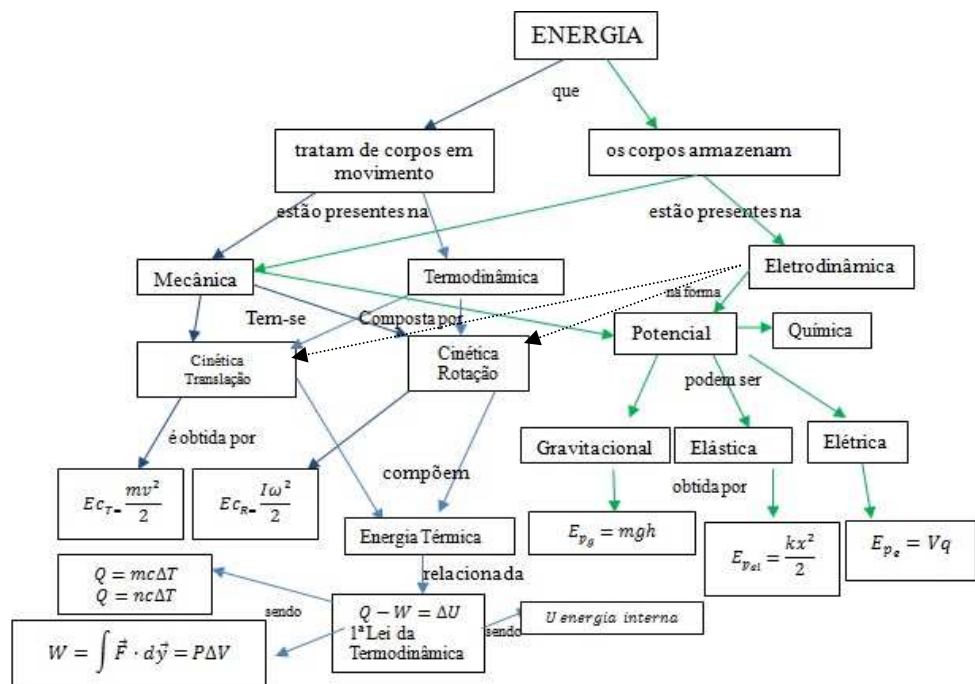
ENERGIA

que

tratam de corpos em movimento

os corpos armazenam

estão presentes na

estão presentes na

Mecânica

Termodinâmica

Eletrodinâmica

na forma

Tem-se

Composta por

Potencial

Química

Cinética Translação

Cinética Rotação

podem ser

é obtida por

Gravitacional

Elástica

Elétrica

compõem

obtida por

$Ec_T = \frac{mv^2}{2}$

$Ec_R = \frac{I\omega^2}{2}$

Energia Térmica

$E_{p_g} = mgh$

$E_{p_{el}} = \frac{kx^2}{2}$

$E_{p_e} = Vq$

relacionada

$Q = mc\Delta T$
$Q = nc\Delta T$

sendo

$Q - W = \Delta U$
1ª Lei da Termodinâmica

sendo

$U$ energia interna

$W = \int \vec{F} \cdot d\vec{y} = P\Delta V$